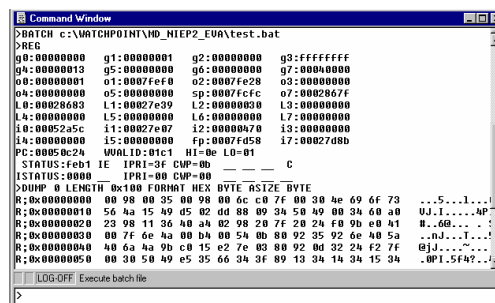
Command Window
>BATCH c:\WATCHPOINT\MD_NIEP2_EVA\test.bat
>REG
g0:00000000 g1:00000001 g2:00000000 g3:ffffffff
g4:00000013 g5:00000000 g6:00000000 g7:00004000
o0:00000001 o1:0007fef0 o2:0007fe28 o3:00000000
o4:00000000 o5:00000000 sp:0007fcfc o7:0002867f
L0:00028683 L1:00027e39 L2:00000030 L3:00000000
L4:00000000 L5:00000000 L6:00000000 L7:00000000
i0:00052a5c i1:00027e07 i2:00000470 i3:00000000
i4:00000000 i5:00000000 fp:0007fd58 i7:00027d8b
PC:00050c24 WVALID:01c1 HI=0e LO=01
STATUS:feb1 IE IPRI=3F CWP=0b C
ISTATUS:0000 IPRI=00 CWP=00
>DUMP 0 LENGTH 0x100 FORMAT HEX BYTE ASIZE BYTE
R;0x00000000 00 98 00 35 00 98 00 6c c0 7f 00 30 4e 69 6f 73 ...5...l...
R;0x00000010 56 4a 15 49 d5 02 dd 88 09 34 50 49 00 34 60 a0 VJ.I.....4P
R;0x00000020 23 98 11 36 40 a4 02 98 20 7f 20 24 f0 9b e0 41 #..6@...
R;0x00000030 00 7f 6e 4a 00 b4 00 54 0b 80 92 35 92 6e 40 5a ..nJ...T...
R;0x00000040 40 6a 4a 9b c0 15 e2 7e 03 80 92 0d 32 24 f2 7f @jJ....~...
R;0x00000050 00 30 50 49 e5 35 66 34 3f 89 13 34 14 34 15 34 .0PI.5f4?..
LOG-OFF Execute batch file
>